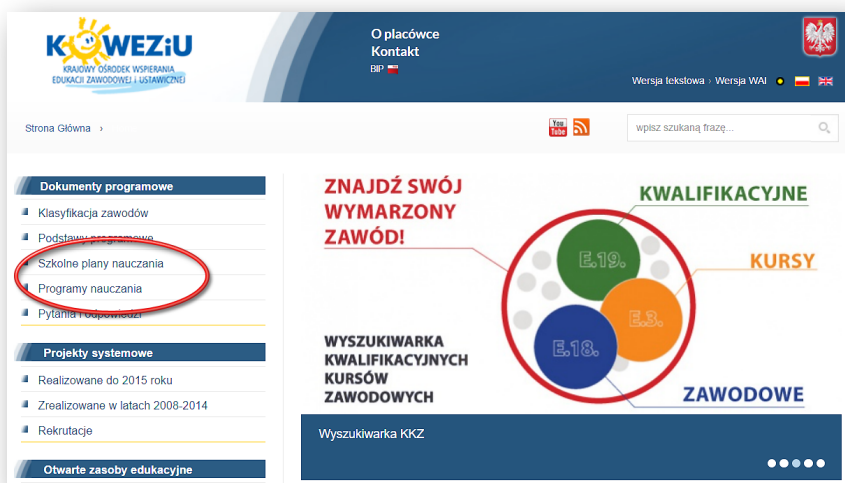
KOWEZiU
KRAJOWY OŚRODEK WSPIERANIA EDUKACJI ZAWODOWEJ I USTAWICZNEJ

O placówce
Kontakt
BIP

Wersja tekstowa › Wersja WAI

Strona Główna ›

You Tube

wpisz szukaną frazę...

Dokumenty programowe
Klasyfikacja zawodów
Podstawy programowe
Szkolne plany nauczania
Programy nauczania
Pytania i odpowiedzi

Projekty systemowe
Realizowane do 2015 roku
Zrealizowane w latach 2008-2014
Rekrutacje

Otwarte zasoby edukacyjne

ZNAJDŹ SWÓJ WYMARZONY ZAWÓD!

KWALIFIKACYJNE
KURSY
ZAWODOWE

E.19.
E.3.
E.18.

WYSZUKIWARKA KWALIFIKACYJNYCH KURSÓW ZAWODOWYCH

Wyszukiwarka KKZ